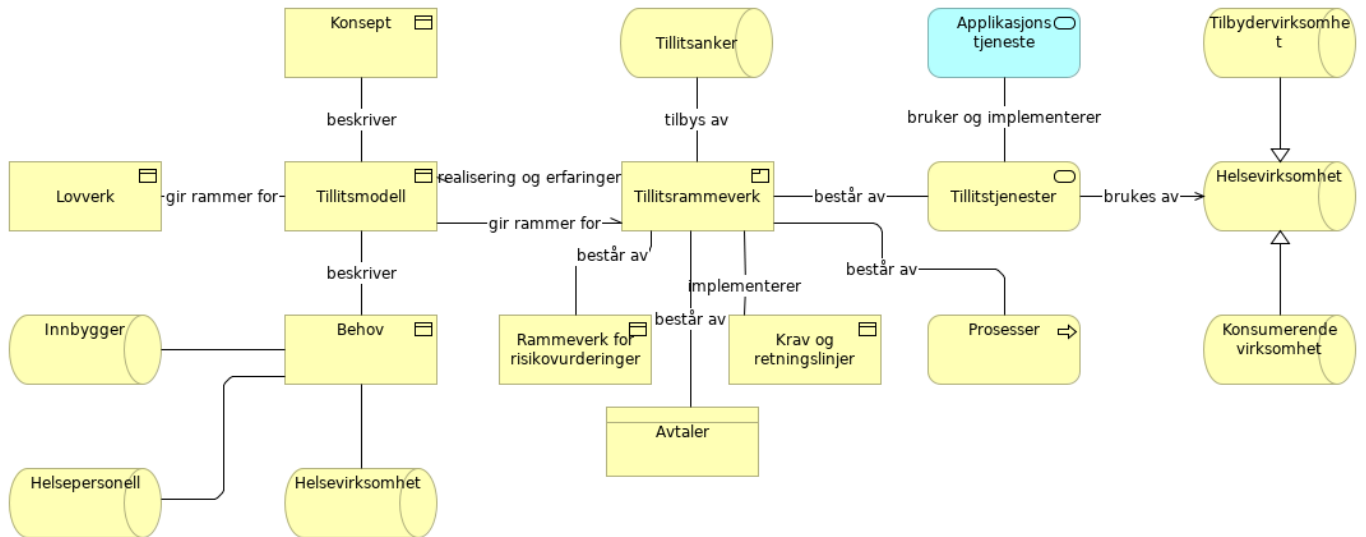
Konsept

Tillitsanker

Applikasjons tjeneste

Tilbydervirksomhet

beskriver

tilbys av

bruker og implementerer

Lovverk

gir rammer for

Tillitsmodell

realisering og erfaringer

Tillitsrammeverk

består av

Tillitstjenester

brukes av

Helsevirksomhet

gir rammer for

beskriver

består av

implementerer

består av

består av

Innbygger

Behov

Rammeverk for risikovurderinger

Krav og retningslinjer

Prosesser

Konsumerende virksomhet

Avtaler

Helsepersonell

Helsevirksomhet